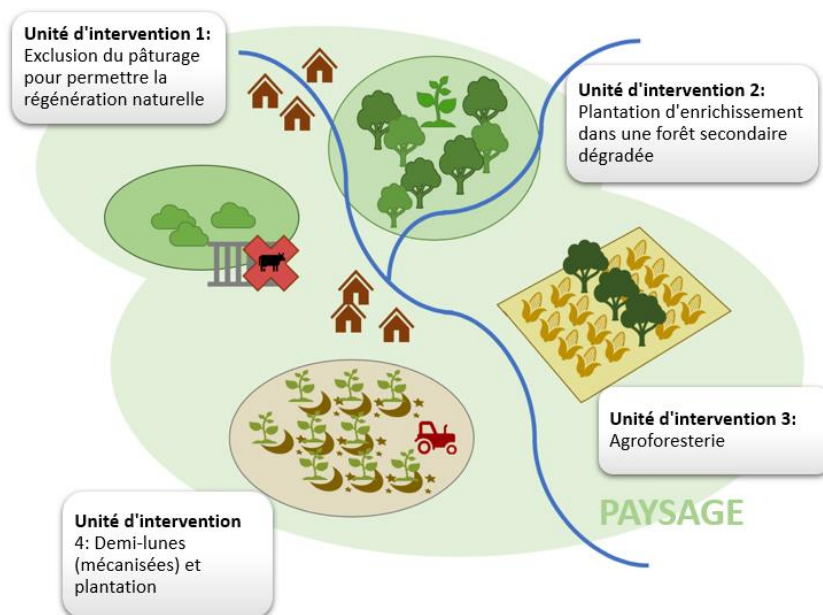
Unité d'intervention 1:
Exclusion du pâturage pour permettre la régénération naturelle

Unité d'intervention 2:
Plantation d'enrichissement dans une forêt secondaire dégradée

Unité d'intervention 3:
Agroforesterie

Unité d'intervention 4: Demi-lunes (mécanisées) et plantation

PAYSAGE